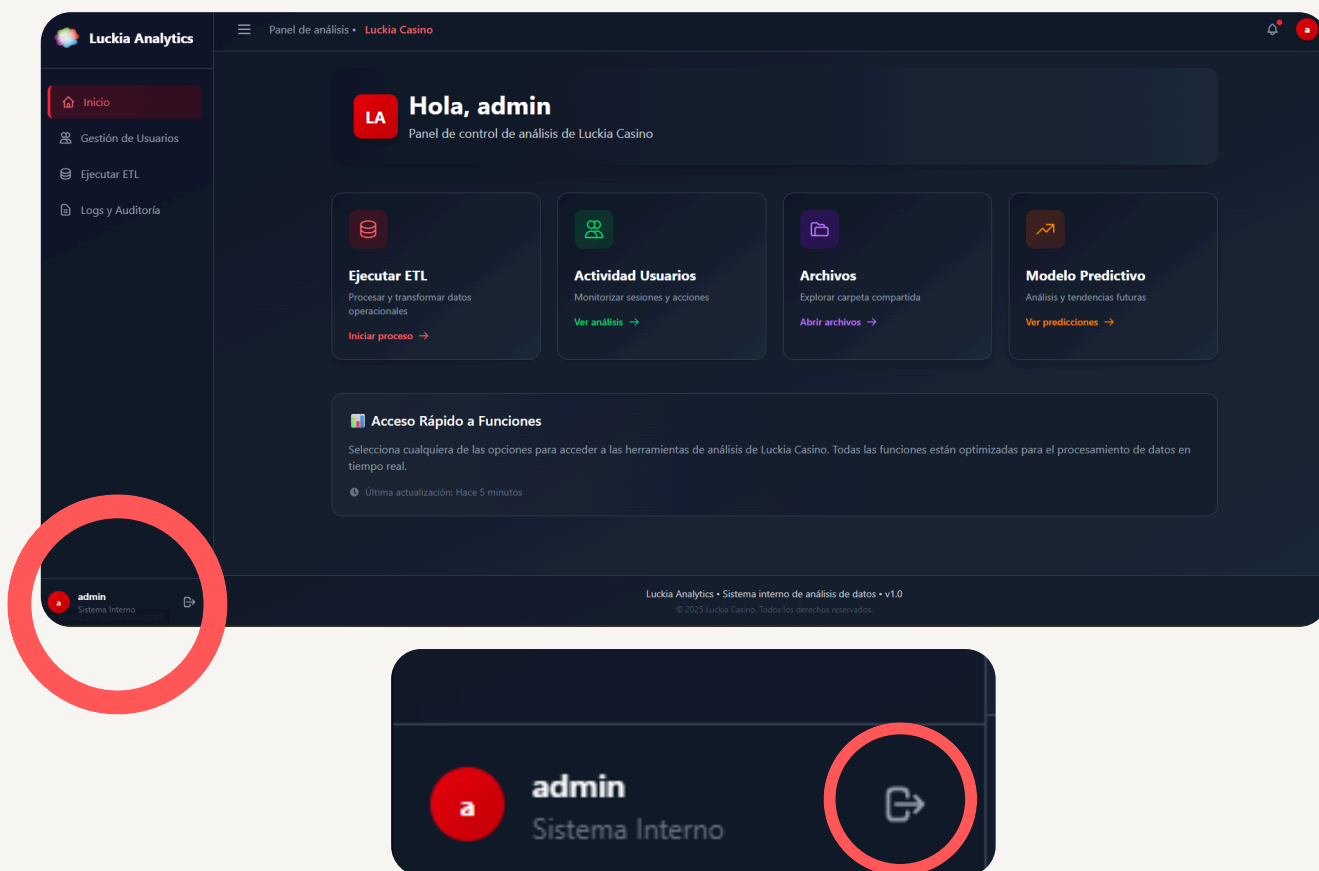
Luckia Analytics

Inicio
Gestión de Usuarios
Ejecutar ETL
Logs y Auditoría

Panel de análisis • Luckia Casino

a

LA
Hola, admin
Panel de control de análisis de Luckia Casino

Ejecutar ETL
Procesar y transformar datos operacionales
Iniciar proceso →

Actividad Usuarios
Monitorizar sesiones y acciones
Ver análisis →

Archivos
Explorar carpeta compartida
Abrir archivos →

Modelo Predictivo
Análisis y tendencias futuras
Ver predicciones →

Acceso Rápido a Funciones
Selecciona cualquiera de las opciones para acceder a las herramientas de análisis de Luckia Casino. Todas las funciones están optimizadas para el procesamiento de datos en tiempo real.
Última actualización: Hace 5 minutos

a
admin
Sistema Interno

Luckia Analytics • Sistema interno de análisis de datos • v1.0
© 2025 Luckia Casino. Todos los derechos reservados.

a
admin
Sistema Interno